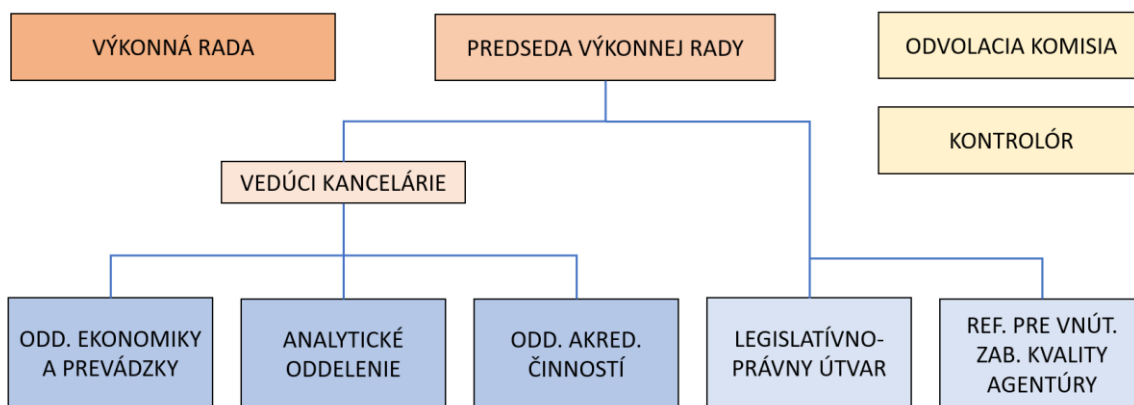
VÝKONNÁ RADA

PREDSEDA VÝKONNEJ RADY

ODVOLACIA KOMISIA

KONTROLÓR

VEDÚCI KANCELÁRIE

ODD. EKONOMIKY A PREVÁDZKY

ANALYTICKÉ ODDELENIE

ODD. AKRED. ČINNOSTÍ

LEGISLATÍVNO-PRÁVNY ÚTVAR

REF. PRE VNÚT. ZAB. KVALITY AGENTÚRY